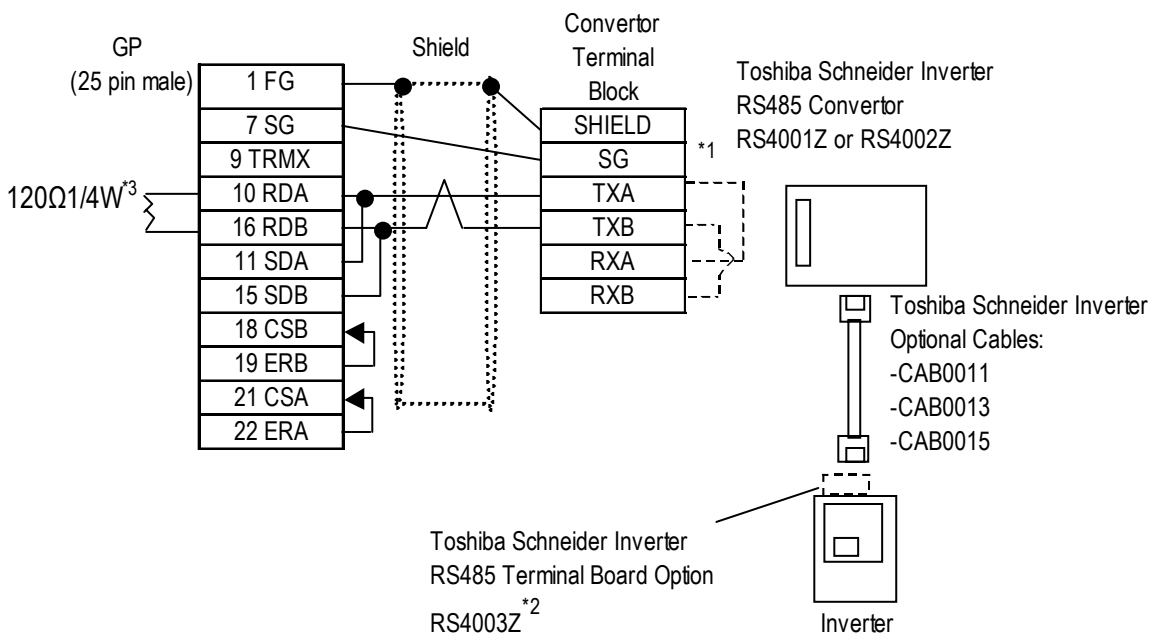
GP
(25 pin male)

1 FG
7 SG
9 TRMX
10 RDA
16 RDB
11 SDA
15 SDB
18 CSB
19 ERB
21 CSA
22 ERA

$120\Omega 1/4W^{*3}$

Shield

Convertor Terminal Block

SHIELD
SG
TXA
TXB
RXA
RXB

*1

Toshiba Schneider Inverter
RS485 Convertor
RS4001Z or RS4002Z

Toshiba Schneider Inverter
Optional Cables:
-CAB0011
-CAB0013
-CAB0015

Toshiba Schneider Inverter
RS485 Terminal Board Option
RS4003Z$^{*2}$

Inverter